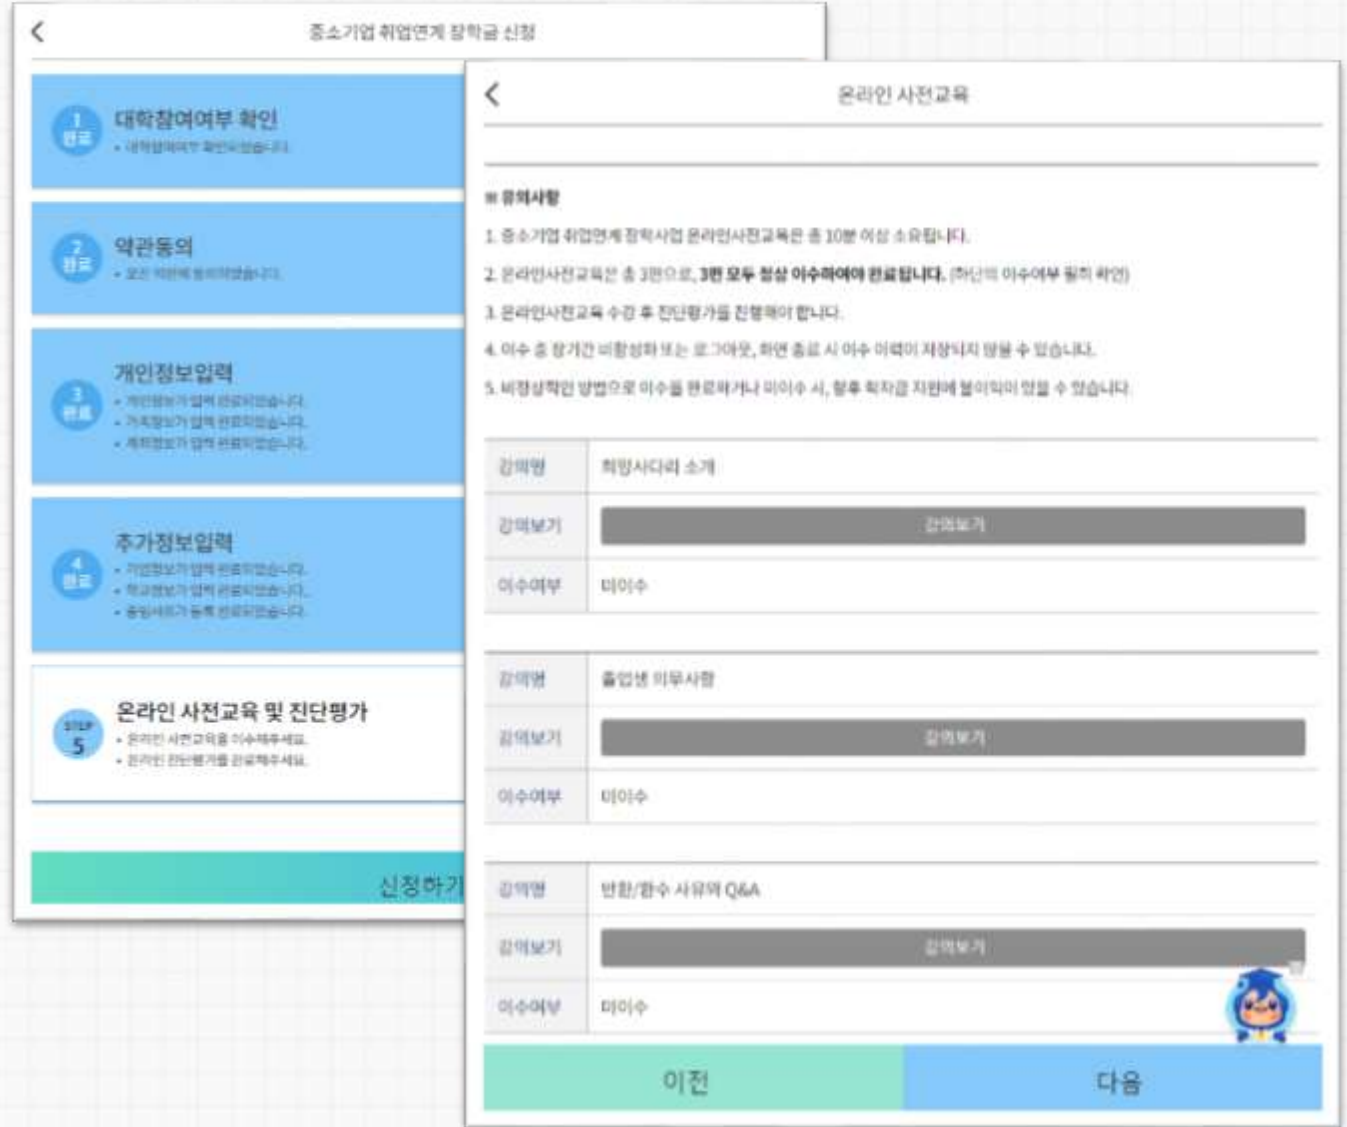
중소기업 취업연계 장학금 신청

1 완료
대학참여여부 확인
• 대학참여여부 확인되었습니다.

2 완료
약관동의
• 모든 약관에 동의하였습니다.

3 완료
개인정보입력
• 개인정보가 입력 완료되었습니다.
• 가족정보가 입력 완료되었습니다.
• 계좌정보가 입력 완료되었습니다.

4 완료
추가정보입력
• 기업정보가 입력 완료되었습니다.
• 학교정보가 입력 완료되었습니다.
• 증빙서류가 등록 완료되었습니다.

STEP 5
온라인 사전교육 및 진단평가
• 온라인 사전교육을 이수해주세요.
• 온라인 진단평가를 완료해주세요.

신청하기

온라인 사전교육

※ 유의사항

1. 중소기업 취업연계 장학사업 온라인사전교육은 총 10분 이상 소요됩니다.

2. 온라인사전교육은 총 3편으로, 3편 모두 정상 이수하여야 완료됩니다. (하단의 이수여부 필히 확인)

3. 온라인사전교육 수강 후 진단평가를 진행해야 합니다.

4. 이수 중 장기간 비활성화 또는 로그아웃, 화면 종료 시 이수 이력이 저장되지 않을 수 있습니다.

5. 비정상적인 방법으로 이수를 완료하거나 미이수 시, 향후 학자금 지원에 불이익이 있을 수 있습니다.

| 강의명 | 희망사다리 소개 |
|---|---|
| 강의보기 | 강의보기 |
| 이수여부 | 미이수 |

| 강의명 | 졸업생 의무사항 |
|---|---|
| 강의보기 | 강의보기 |
| 이수여부 | 미이수 |

| 강의명 | 반환/환수 사유와 Q&A |
|---|---|
| 강의보기 | 강의보기 |
| 이수여부 | 미이수 |

이전
다음